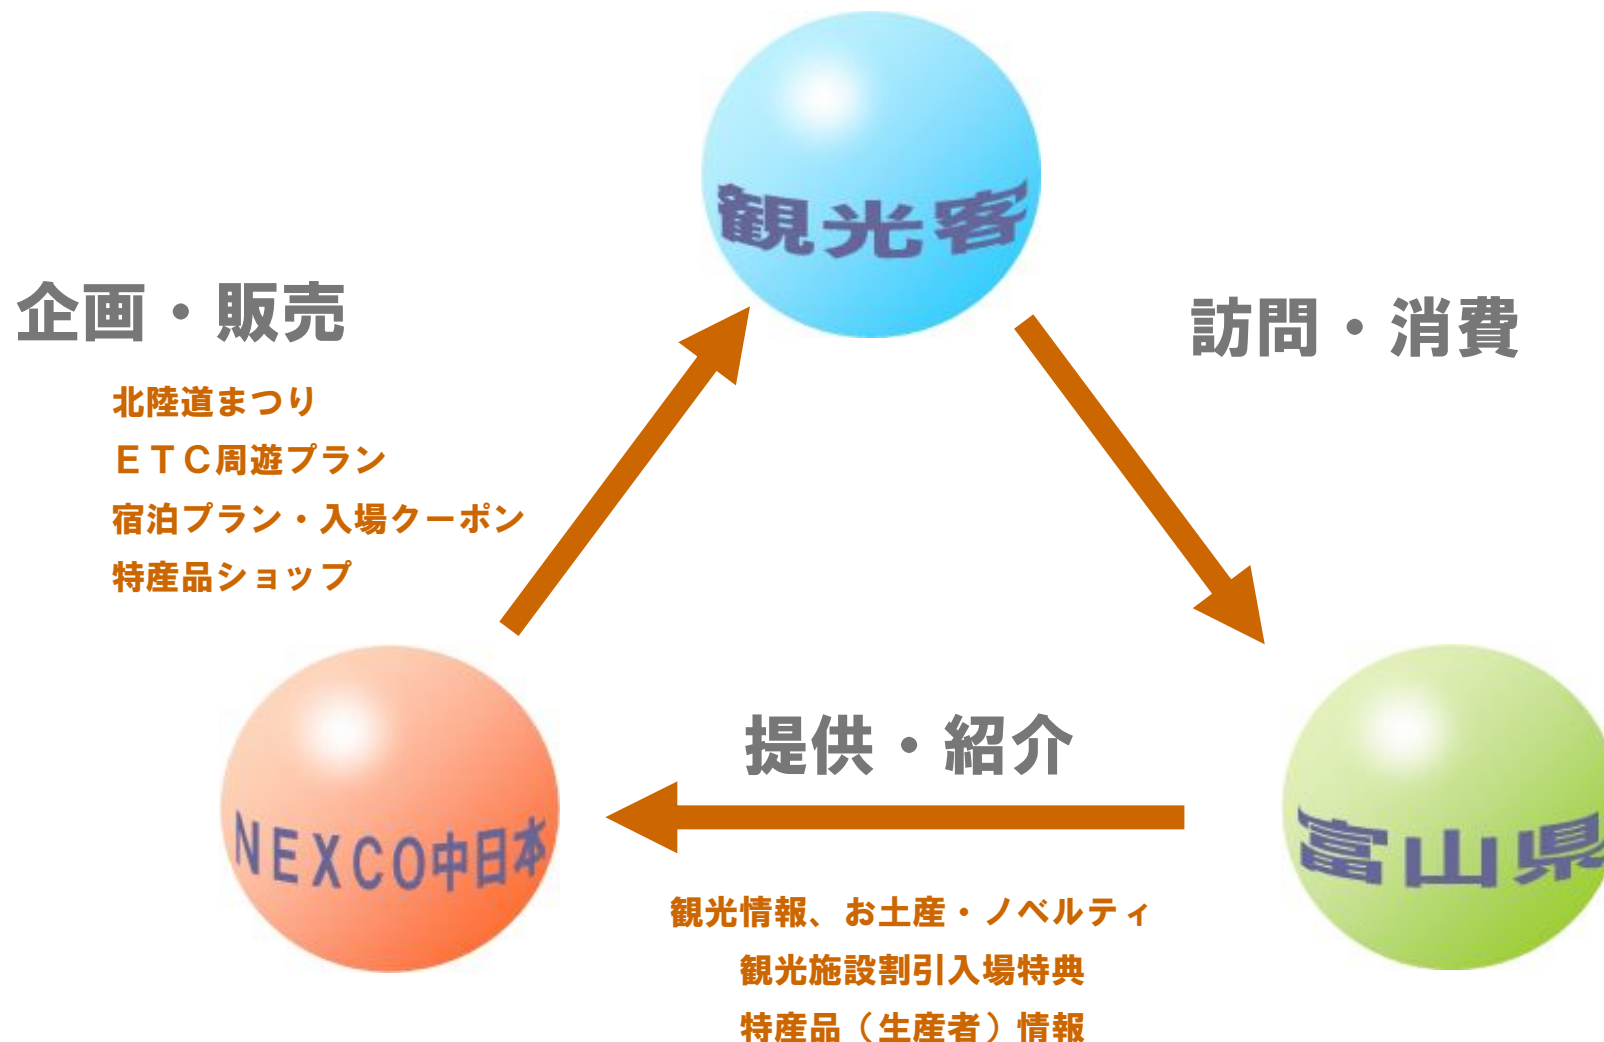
観光客

企画・販売

北陸道まつり
ＥＴＣ周遊プラン
宿泊プラン・入場クーポン
特産品ショップ

訪問・消費

NEXCO中日本

提供・紹介

富山県

観光情報、お土産・ノベルティ
観光施設割引入場特典
特産品（生産者）情報